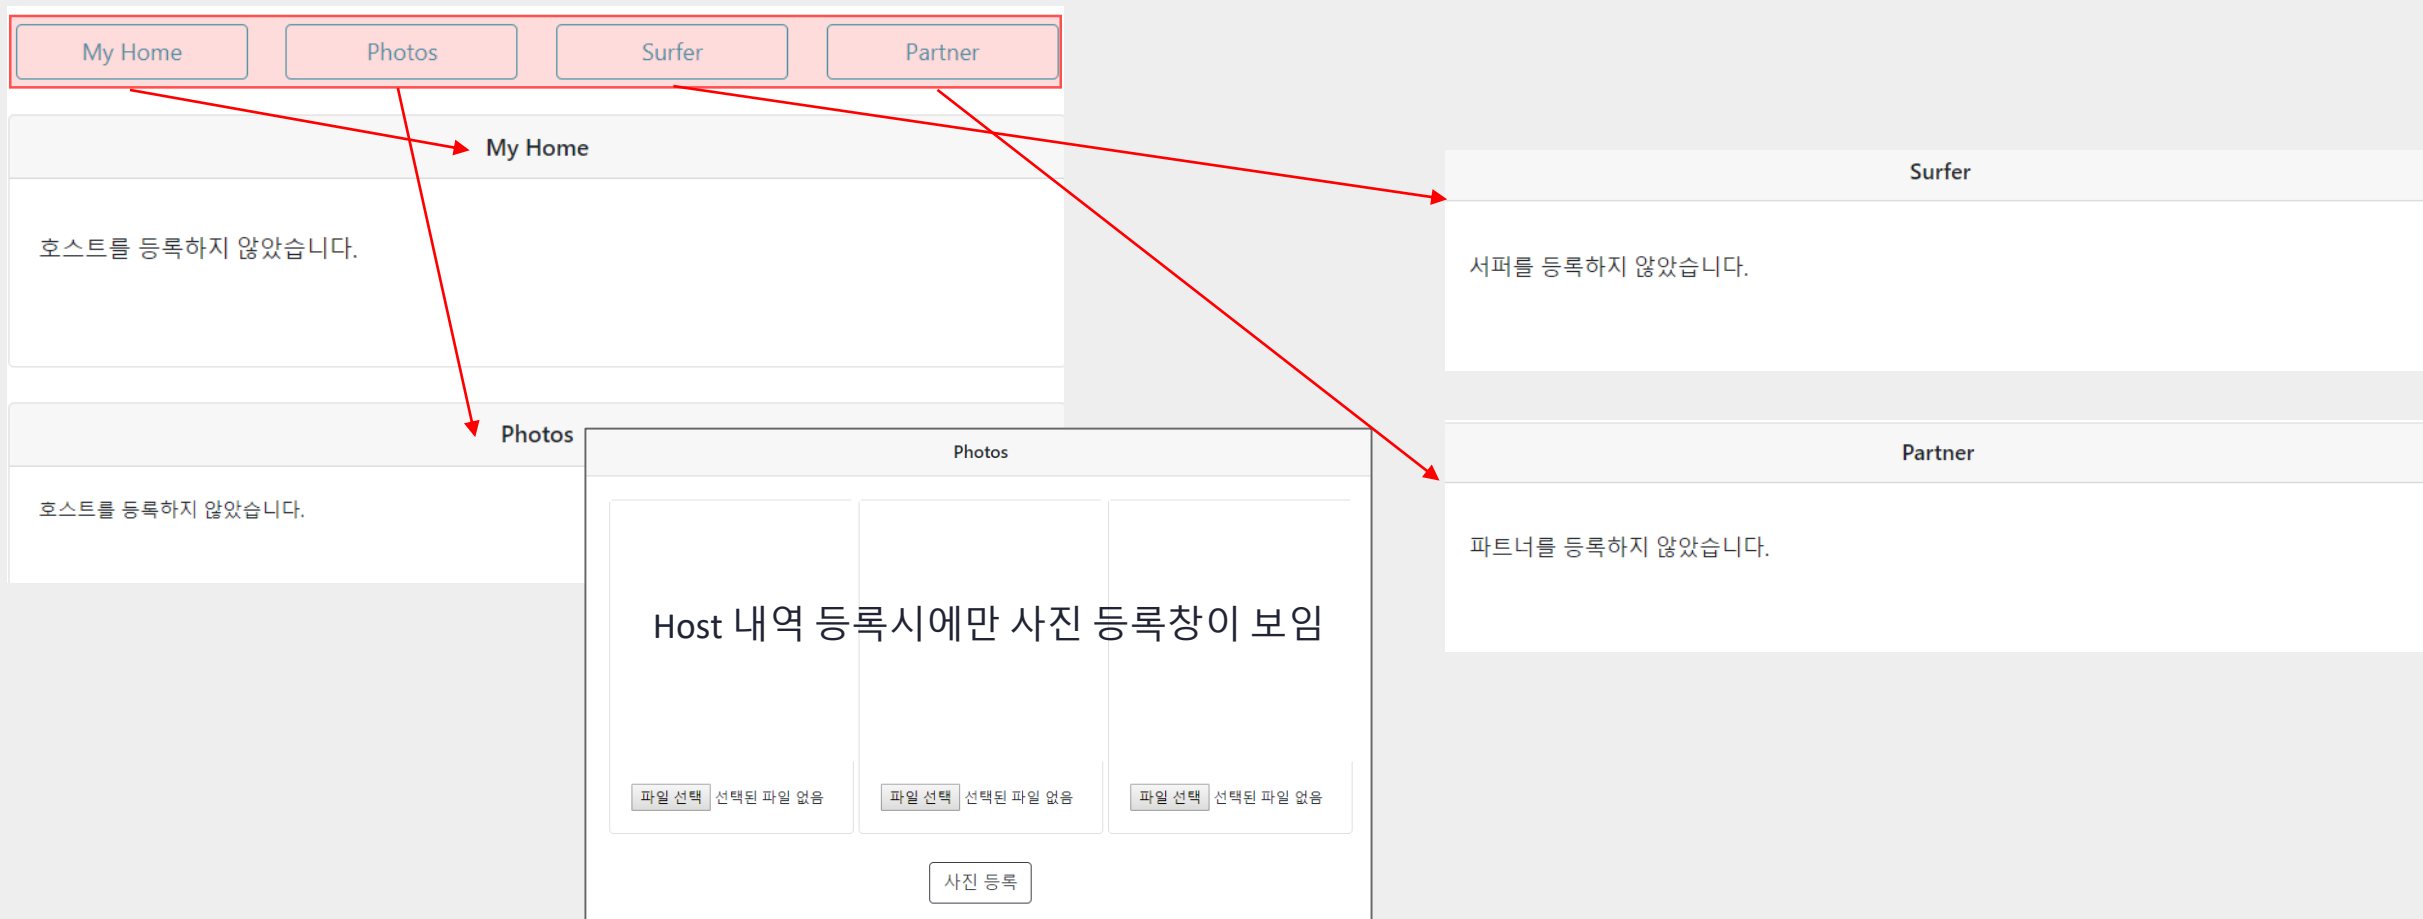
My Home
Photos
Surfer
Partner

My Home

호스트를 등록하지 않았습니다.

Photos

호스트를 등록하지 않았습니다.

Photos

Host 내역 등록시에만 사진 등록창이 보임

파일 선택 선택된 파일 없음
파일 선택 선택된 파일 없음
파일 선택 선택된 파일 없음

사진 등록

Surfer

서퍼를 등록하지 않았습니다.

Partner

파트너를 등록하지 않았습니다.